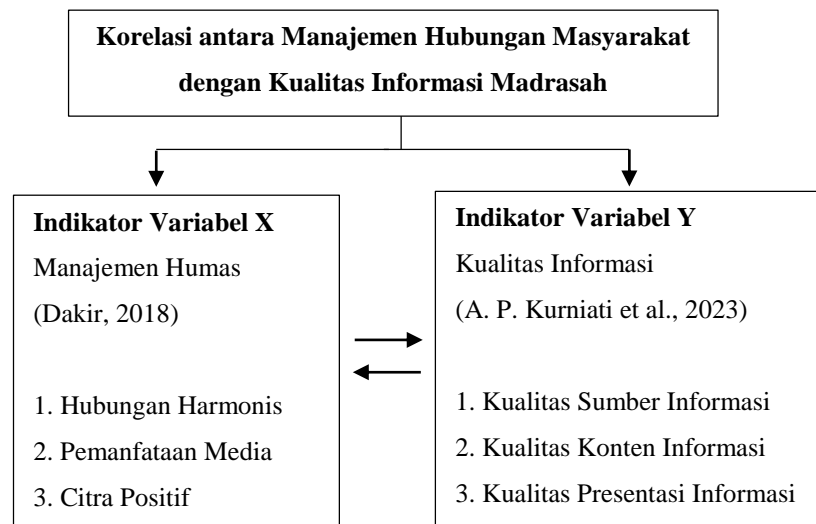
Korelasi antara Manajemen Hubungan Masyarakat dengan Kualitas Informasi Madrasah

Indikator Variabel X
Manajemen Humas
(Dakir, 2018)

1. Hubungan Harmonis
2. Pemanfaatan Media
3. Citra Positif

Indikator Variabel Y
Kualitas Informasi
(A. P. Kurniati et al., 2023)

1. Kualitas Sumber Informasi
2. Kualitas Konten Informasi
3. Kualitas Presentasi Informasi